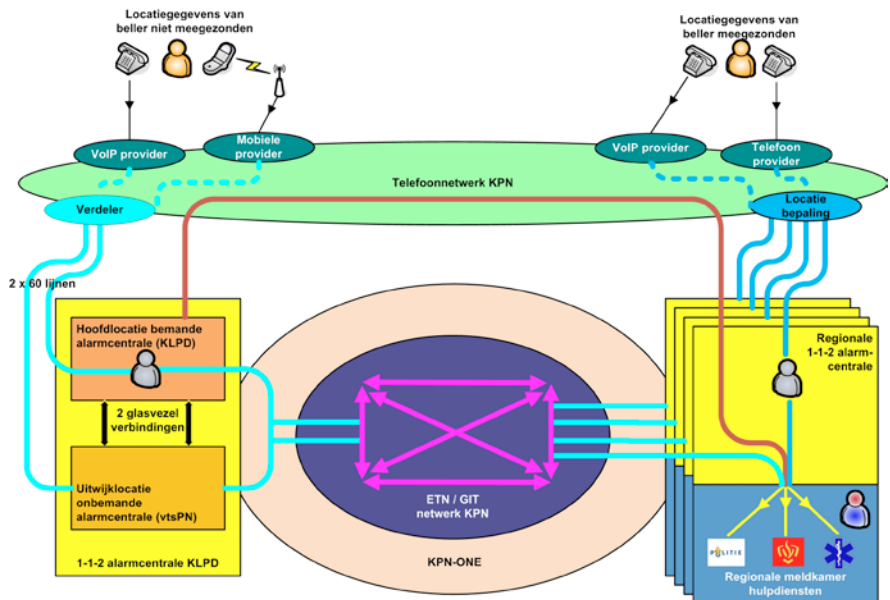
Locatiegegevens van beller niet meegezonden

Locatiegegevens van beller meegezonden

VoIP provider

Mobiele provider

VoIP provider

Telefoon provider

Telefoonnetwerk KPN

Verdeler

Locatie bepaling

2 x 60 lijnen

Hoofdlocatie bemande alarmcentrale (KLPD)

2 glasvezel verbindingen

Uitwijklocatie onbemande alarmcentrale (vtsPN)

1-1-2 alarmcentrale KLPD

ETN / GIT netwerk KPN

KPN-ONE

Regionale 1-1-2 alarmcentrale

POLITIE

Regionale meldkamer hulpdiensten